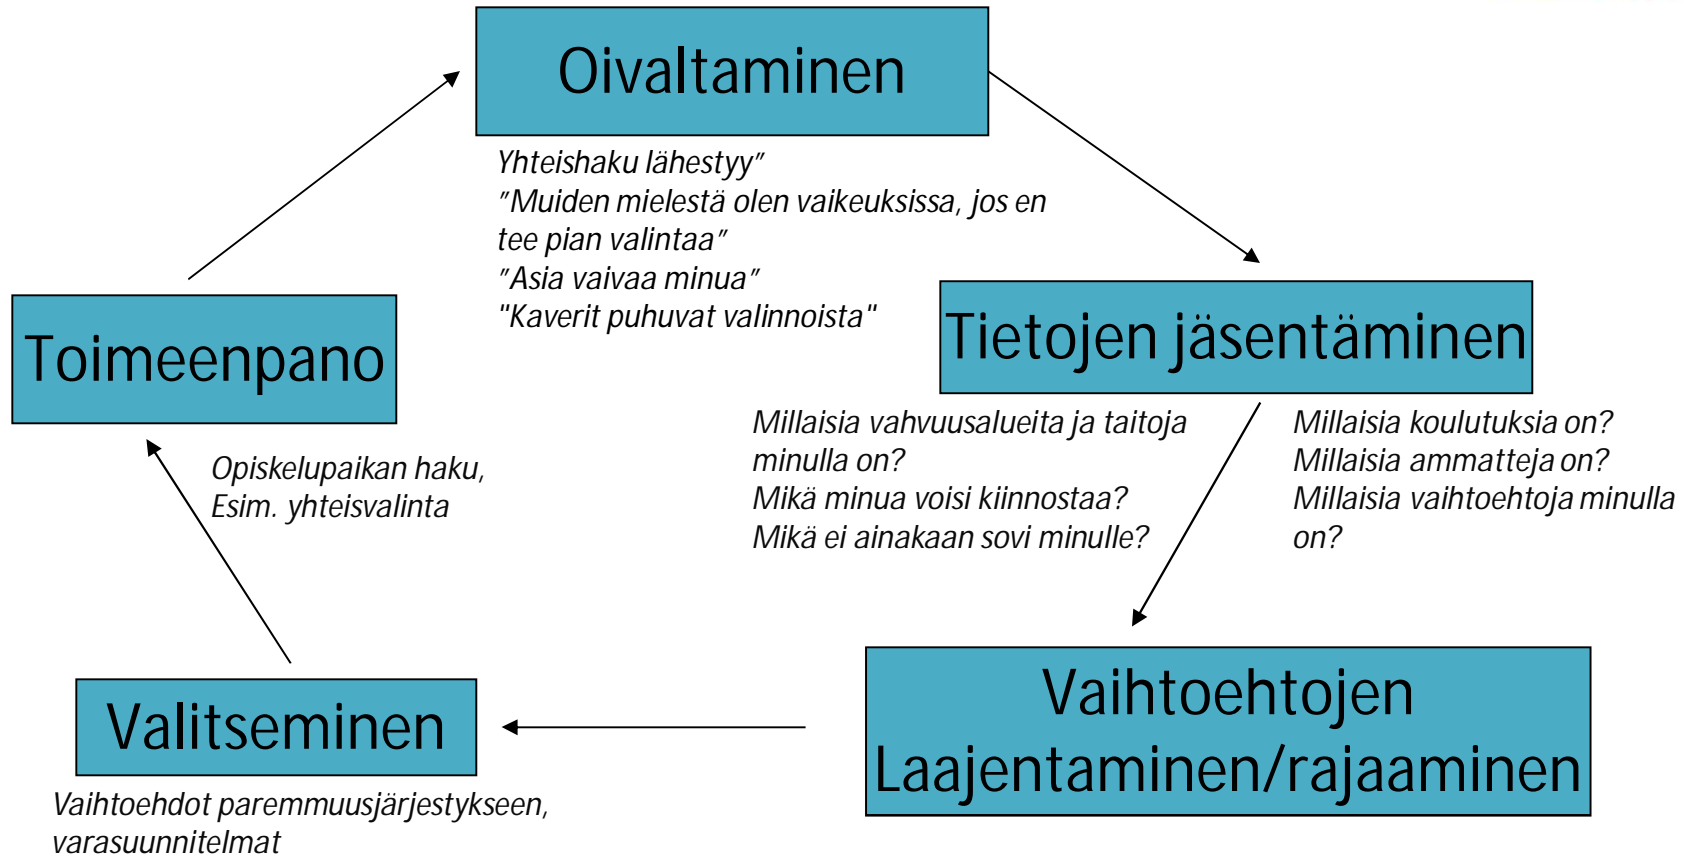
Oivaltaminen

Yhteishaku lähestyy"
"Muiden mielestä olen vaikeuksissa, jos en tee pian valintaa"
"Asia vaivaa minua"
"Kaverit puhuvat valinnoista"

Tietojen jäsentäminen

Millaisia vahvuusalueita ja taitoja minulla on?
Mikä minua voisi kiinnostaa?
Mikä ei ainakaan sovi minulle?

Millaisia koulutuksia on?
Millaisia ammatteja on?
Millaisia vaihtoehtoja minulla on?

Vaihtoehtojen Laajentaminen/rajaaminen

Valitseminen

Vaihtoehdot paremmuusjärjestykseen, varasuunnitelmat

Toimeenpano

Opiskelupaikan haku,
Esim. yhteisvalinta